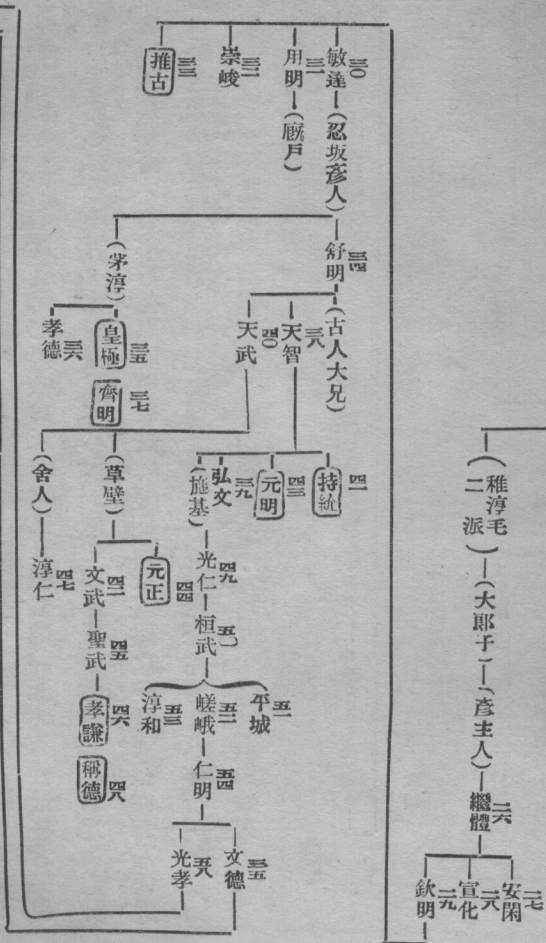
敏達 三〇
（忍坂彥人）
用明 三一
（厩戶）
崇峻 三二
推古 三三

舒明 三四
（古人大兄）
天智 三八
天武 四〇
（茅渟）
皇極 三五
齊明 三七
孝德 三六

持統 四一
元明 四三
弘文 三九
（施基）
光仁 四九
桓武 五〇
平城 五一
嵯峨 五二
淳和 五三
仁明 五四
文德 五五
光孝 五八

（草壁）
元正 四四
文武 四二
聖武 四五
孝謙 四六
稱德 四八
（舍人）
淳仁 四七

（稚渟毛二派）
（大郞子）
（彥主人）
繼體 二六
安閑 二七
宣化 二八
欽明 二九